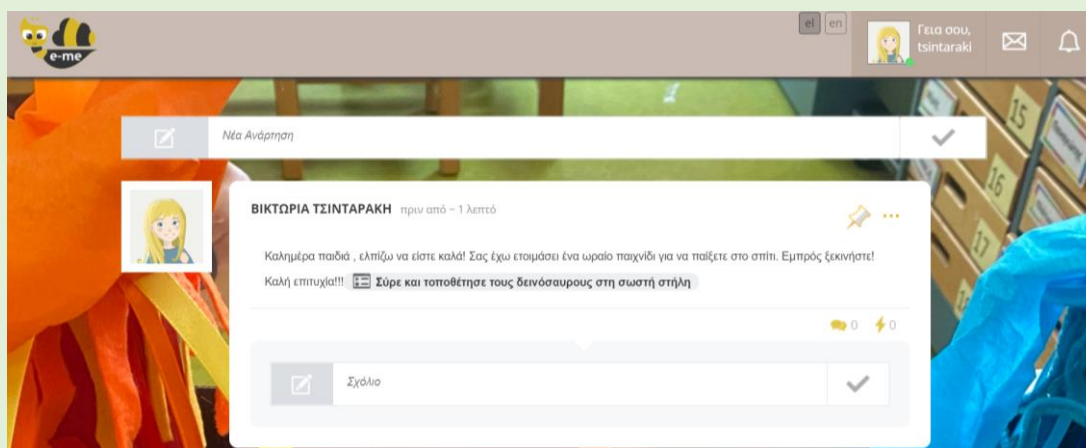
e-me

el en

Γεια σου, tsintaraki

Νέα Ανάρτηση

ΒΙΚΤΩΡΙΑ ΤΣΙΝΤΑΡΑΚΗ πριν από ~ 1 λεπτό

Καλημέρα παιδιά , ελπίζω να είστε καλά! Σας έχω ετοιμάσει ένα ωραίο παιχνίδι για να παίξετε στο σπίτι. Εμπρός ξεκινήστε! Καλή επιτυχία!!! Σύρε και τοποθέτησε τους δεινόσαυρους στη σωστή στήλη

0 0

Σχόλιο

15 16 17